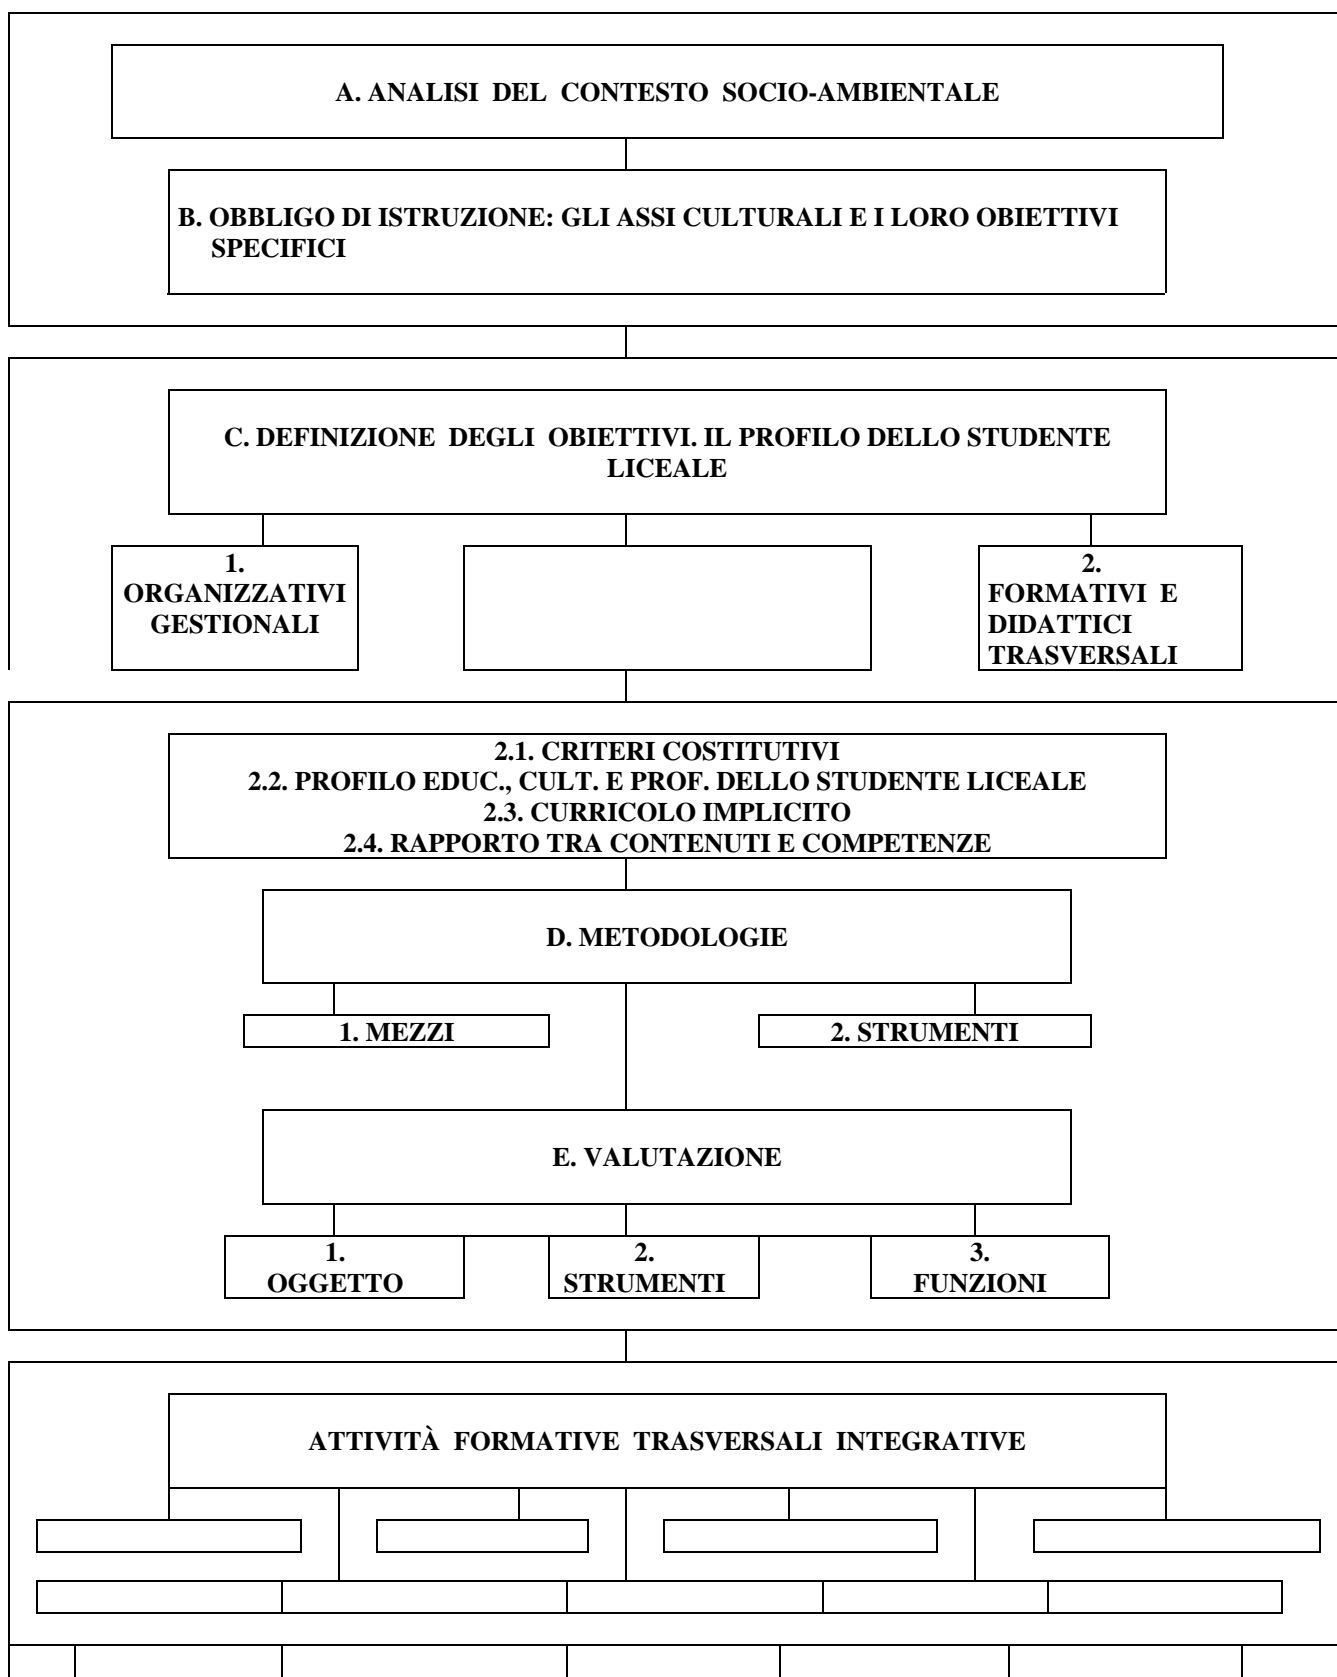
A. ANALISI DEL CONTESTO SOCIO-AMBIENTALE

B. OBBLIGO DI ISTRUZIONE: GLI ASSI CULTURALI E I LORO OBIETTIVI SPECIFICI

C. DEFINIZIONE DEGLI OBIETTIVI. IL PROFILO DELLO STUDENTE LICEALE

1. ORGANIZZATIVI GESTIONALI

2. FORMATIVI E DIDATTICI TRASVERSALI

2.1. CRITERI COSTITUTIVI
2.2. PROFILO EDUC., CULT. E PROF. DELLO STUDENTE LICEALE
2.3. CURRICOLO IMPLICITO
2.4. RAPPORTO TRA CONTENUTI E COMPETENZE

D. METODOLOGIE

1. MEZZI

2. STRUMENTI

E. VALUTAZIONE

1. OGGETTO

2. STRUMENTI

3. FUNZIONI

ATTIVITÀ FORMATIVE TRASVERSALI INTEGRATIVE